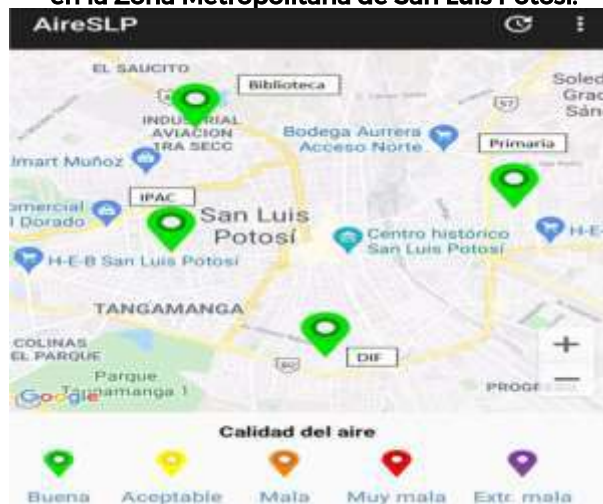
en la Zona Metropolitana de San Luis Potosí.

AireSLP

EL SAUCITO
Biblioteca
Soled Grac Sán
INDUSTRIAL AVIACION TRA SECC
Bodega Aurrera Acceso Norte
Primaria
Imart Muñoz
IPAC
mercial Dorado
San Luis Potosí
Centro histórico San Luis Potosí
H-E-B San Luis Potosí
H-E
TANGAMANGA
COLINAS EL PARQUE
DIF
Parque Tangamanga 1
Google
PROGR
+
−

Calidad del aire
Buena
Aceptable
Mala
Muy mala
Extr. mala